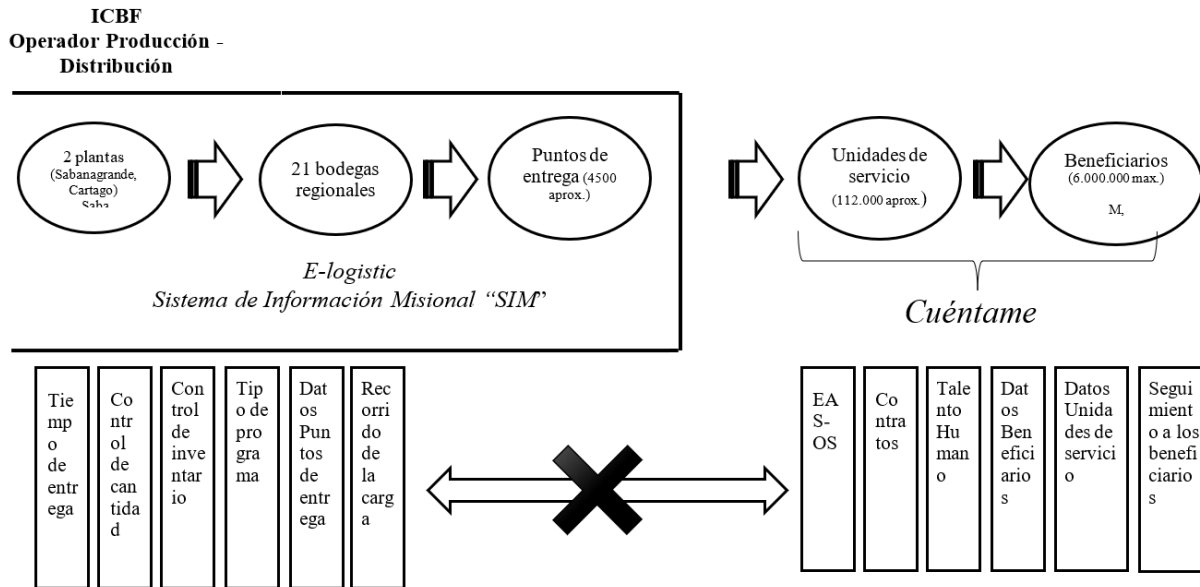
ICBF
Operador Producción - Distribución

2 plantas (Sabanagrande, Cartago) Saba

21 bodegas regionales

Puntos de entrega (4500 aprox.)

E-logistic
Sistema de Información Misional "SIM"

Unidades de servicio (112.000 aprox.)

Beneficiarios (6.000.000 max.)
M,

Cuéntame

Tiempo de entrega

Control de cantidad

Control de inventario

Tipo de programa

Datos Puntos de entrega

Recorrido de la carga

EAS-OS

Contratos

Talento Humano

Datos Beneficiarios

Datos Unidades de servicio

Seguimiento a los beneficiarios